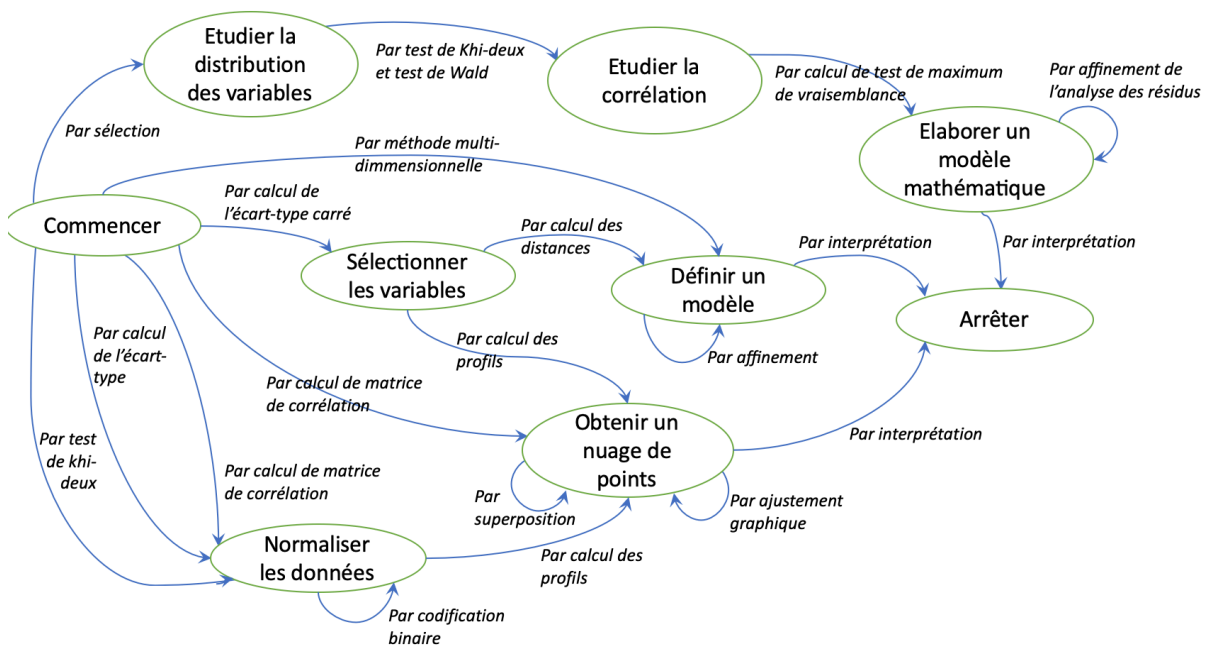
Etudier la distribution des variables

Par test de Khi-deux et test de Wald

Etudier la corrélation

Par calcul de test de maximum de vraisemblance

Par affinement de l'analyse des résidus

Elaborer un modèle mathématique

Par sélection

Par méthode multi-dimmensionnelle

Par calcul de l'écart-type carré

Commencer

Par calcul des distances

Sélectionner les variables

Définir un modèle

Par interprétation

Par interprétation

Arrêter

Par calcul de l'écart-type

Par calcul des profils

Par affinement

Par calcul de matrice de corrélation

Obtenir un nuage de points

Par interprétation

Par test de khi-deux

Par calcul de matrice de corrélation

Par superposition

Par ajustement graphique

Normaliser les données

Par calcul des profils

Par codification binaire